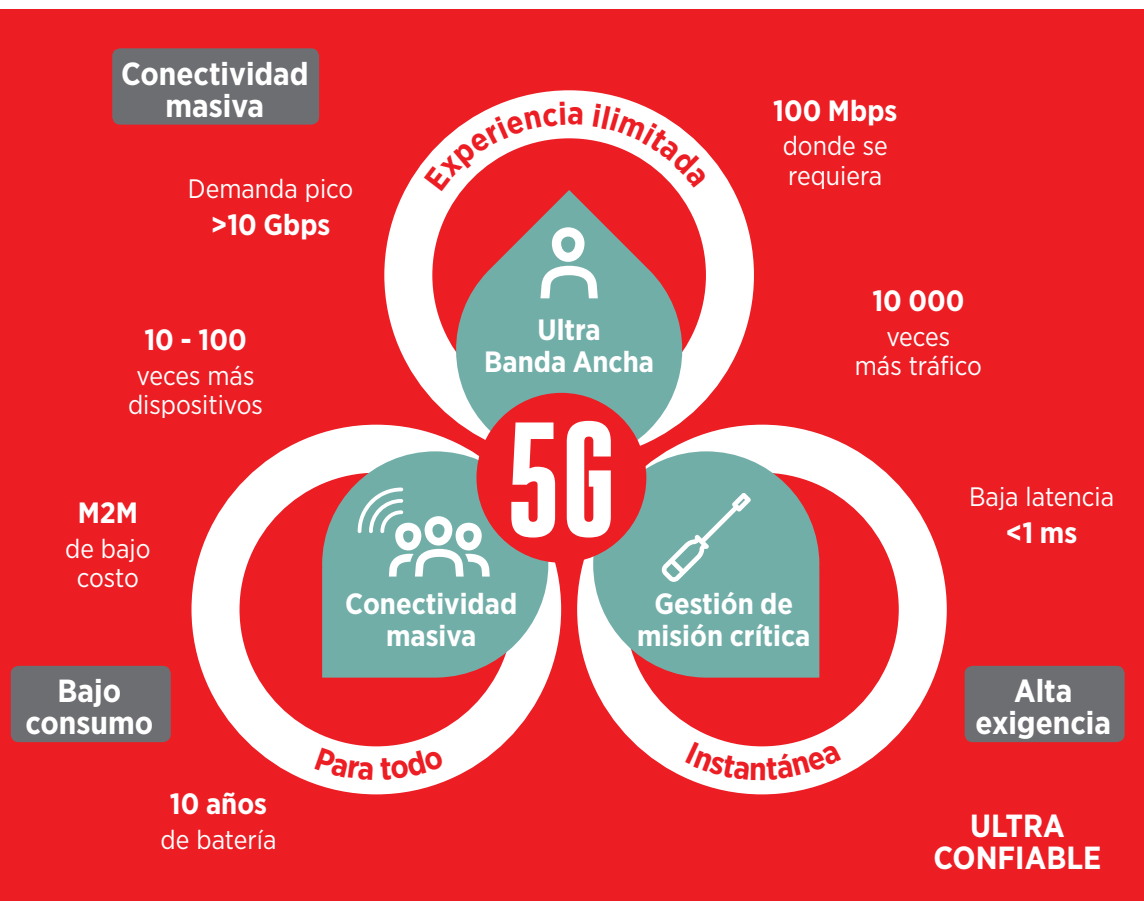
Conectividad masiva

Experiencia ilimitada

100 Mbps
donde se requiera

Demanda pico
>10 Gbps

Ultra
Banda Ancha

10 000
veces
más tráfico

10 - 100
veces más dispositivos

5G

M2M
de bajo costo

Baja latencia
<1 ms

Conectividad masiva

Gestión de misión crítica

Bajo consumo

Alta exigencia

Para todo

Instantánea

10 años
de batería

ULTRA
CONFIABLE